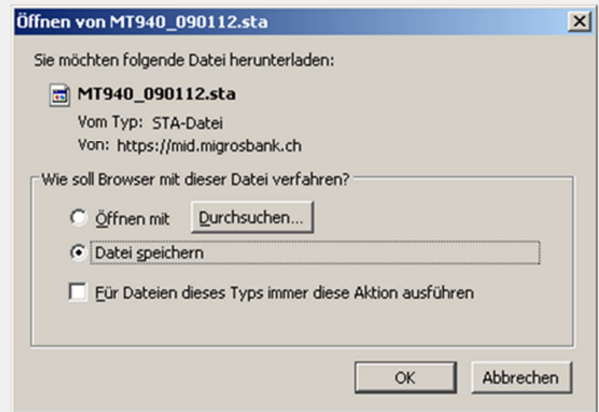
Öffnen von MT940_090112.sta

Sie möchten folgende Datei herunterladen:

MT940_090112.sta
Vom Typ: STA-Datei
Von: https://mid.migrosbank.ch

Wie soll Browser mit dieser Datei verfahren?

Öffnen mit
Durchsuchen...
Datei speichern
Für Dateien dieses Typs immer diese Aktion ausführen

OK
Abbrechen